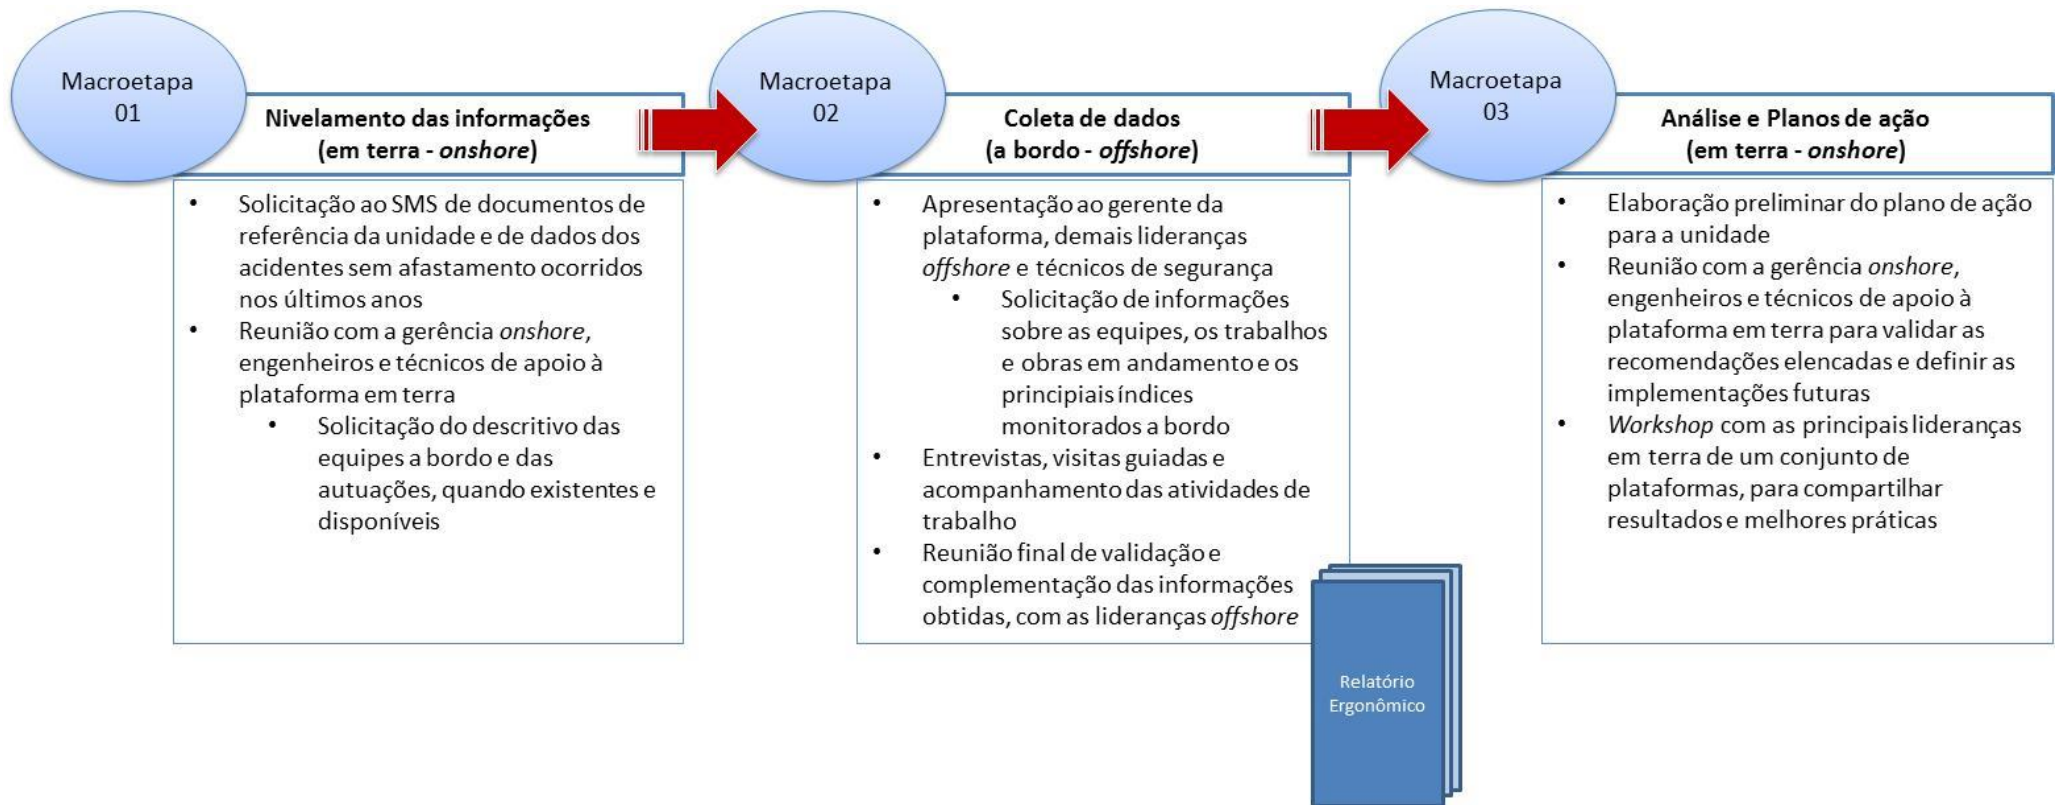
Macroetapa 01

Nivelamento das informações (em terra - onshore)

- Solicitação ao SMS de documentos de referência da unidade e de dados dos acidentes sem afastamento ocorridos nos últimos anos
- Reunião com a gerência onshore, engenheiros e técnicos de apoio à plataforma em terra
  - Solicitação do descritivo das equipes a bordo e das autuações, quando existentes e disponíveis

Macroetapa 02

Coleta de dados (a bordo - offshore)

- Apresentação ao gerente da plataforma, demais lideranças offshore e técnicos de segurança
  - Solicitação de informações sobre as equipes, os trabalhos e obras em andamento e os principais índices monitorados a bordo
- Entrevistas, visitas guiadas e acompanhamento das atividades de trabalho
- Reunião final de validação e complementação das informações obtidas, com as lideranças offshore

Relatório Ergonômico

Macroetapa 03

Análise e Planos de ação (em terra - onshore)

- Elaboração preliminar do plano de ação para a unidade
- Reunião com a gerência onshore, engenheiros e técnicos de apoio à plataforma em terra para validar as recomendações elencadas e definir as implementações futuras
- Workshop com as principais lideranças em terra de um conjunto de plataformas, para compartilhar resultados e melhores práticas